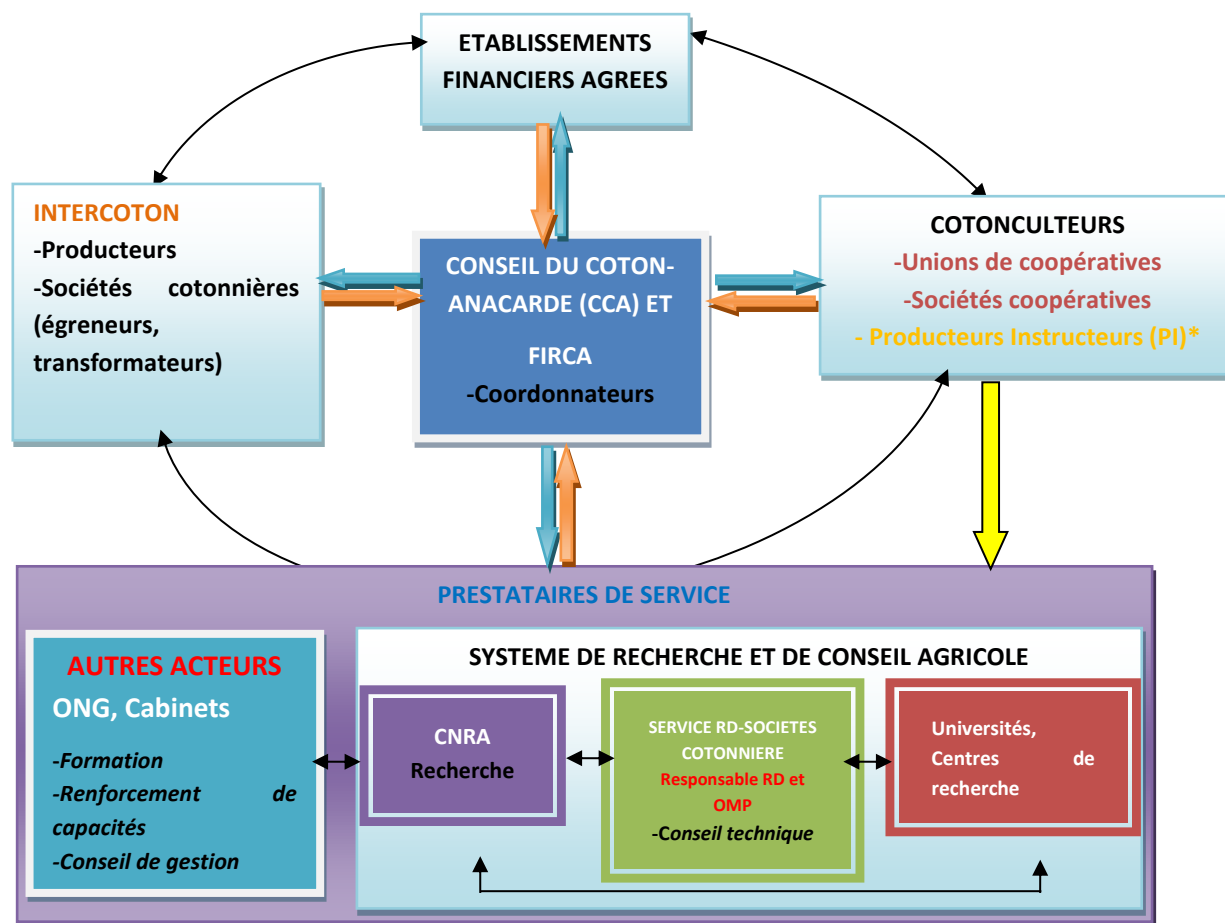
ETABLISSEMENTS FINANCIERS AGREES

INTERCOTON
-Producteurs
-Sociétés cotonnières (égreneurs, transformateurs)

CONSEIL DU COTON-ANACARDE (CCA) ET FIRCA
-Coordonnateurs

COTONCULTEURS
-Unions de coopératives
-Sociétés coopératives
- Producteurs Instructeurs (PI)*

PRESTATAIRES DE SERVICE

AUTRES ACTEURS
ONG, Cabinets
-Formation
-Renforcement de capacités
-Conseil de gestion

SYSTEME DE RECHERCHE ET DE CONSEIL AGRICOLE

CNRA
Recherche

SERVICE RD-SOCIETES COTONNIERE
Responsable RD et OMP
-Conseil technique

Universités, Centres de recherche